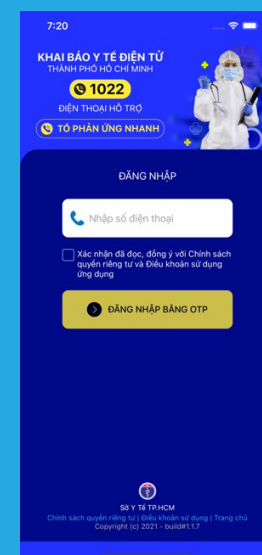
7:20

KHAI BÁO Y TẾ ĐIỆN TỬ
THÀNH PHỐ HỒ CHÍ MINH
1022
ĐIỆN THOẠI HỖ TRỢ
TỔ PHẢN ỨNG NHANH

ĐĂNG NHẬP

Nhập số điện thoại

Xác nhận đã đọc, đồng ý với Chính sách quyền riêng tư và Điều khoản sử dụng ứng dụng

ĐĂNG NHẬP BẰNG OTP

Sở Y Tế TP.HCM
Chính sách quyền riêng tư | Điều khoản sử dụng | Trang chủ
Copyright (c) 2021 - build#1.1.7